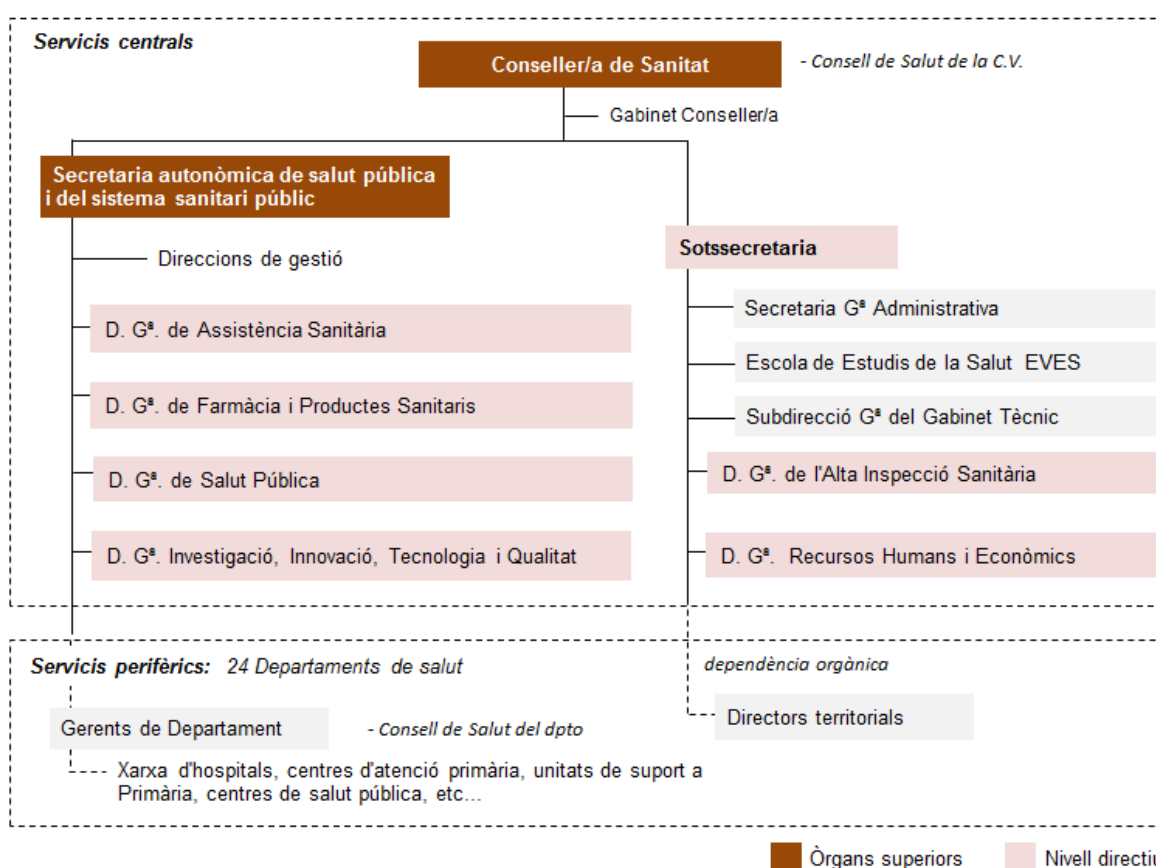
Servicis centrals

Conseller/a de Sanitat

- Consell de Salut de la C.V.

Gabinet Conseller/a

Secretaria autonòmica de salut pública i del sistema sanitari públic

Direccions de gestió

D. Gª. de Assistència Sanitària

D. Gª. de Farmàcia i Productes Sanitaris

D. Gª. de Salut Pública

D. Gª. Investigació, Innovació, Tecnologia i Qualitat

Sotssecretaria

Secretaria Gª Administrativa

Escola de Estudis de la Salut EVES

Subdirecció Gª del Gabinet Tècnic

D. Gª. de l'Alta Inspecció Sanitària

D. Gª. Recursos Humans i Econòmics

Servicis perifèrics: 24 Departaments de salut

dependència orgànica

Gerents de Departament

- Consell de Salut del dpto

Directors territorials

Xarxa d'hospitals, centres d'atenció primària, unitats de suport a Primària, centres de salut pública, etc...

Òrgans superiors

Nivell directi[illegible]